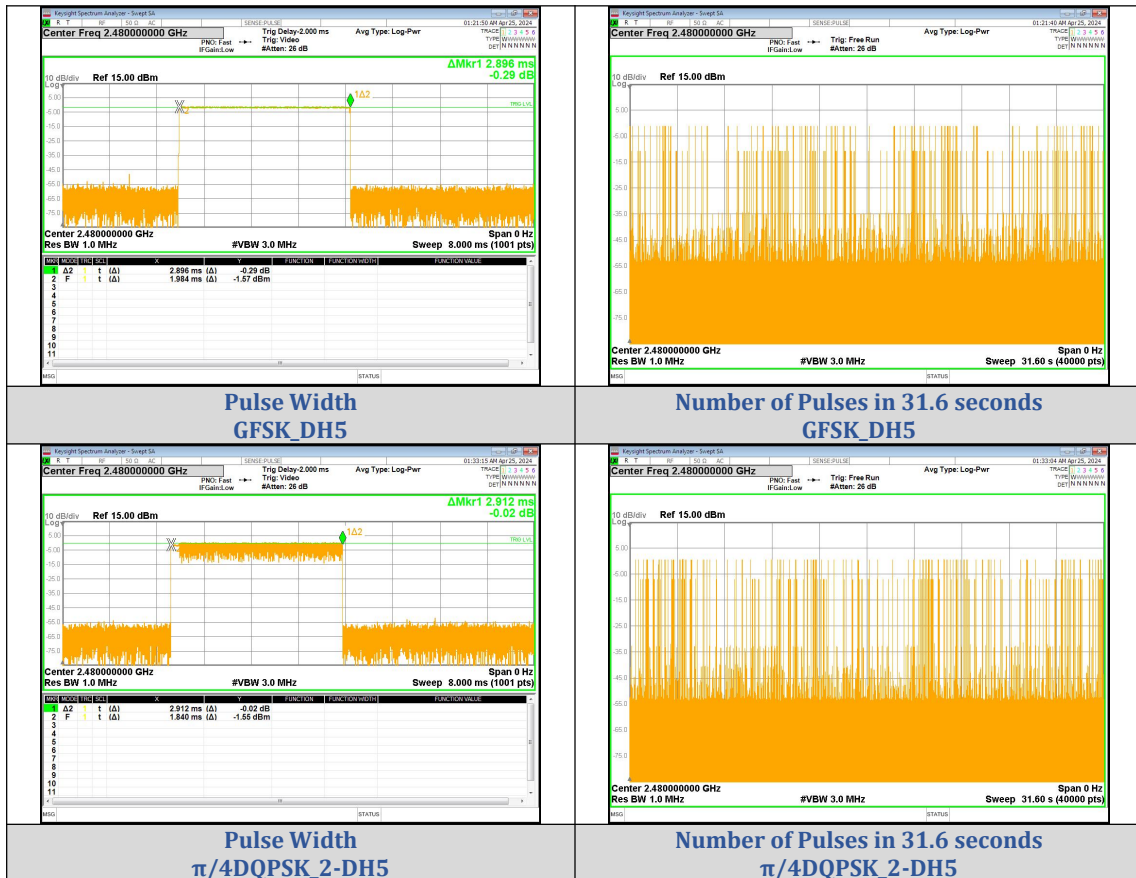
Keysight Spectrum Analyzer - Swept SA
Center Freq 2.480000000 GHz
PNO: Fast
IFGain:Low
Trig Delay-2.000 ms
Trig: Video
#Atten: 26 dB
Avg Type: Log-Pwr
01:21:50 AM Apr 25, 2024
TRACE 1 2 3 4 5 6
TYPE WWWWWW
DET N N N N N N
ΔMkr1 2.896 ms
-0.29 dB
10 dB/div Ref 15.00 dBm
Log
1Δ2
TRIG LVL
Center 2.480000000 GHz
Res BW 1.0 MHz
#VBW 3.0 MHz
Span 0 Hz
Sweep 8.000 ms (1001 pts)

| MKR | MODE | TRC | SCL | X | Y | FUNCTION | FUNCTION WIDTH | FUNCTION VALUE |
|---|---|---|---|---|---|---|---|---|
| 1 | Δ2 | | t (Δ) | 2.896 ms (Δ) | -0.29 dB | | | |
| 2 | F | | t (Δ) | 1.984 ms (Δ) | -1.57 dBm | | | |
| 3 | | | | | | | | |
| 4 | | | | | | | | |
| 5 | | | | | | | | |
| 6 | | | | | | | | |
| 7 | | | | | | | | |
| 8 | | | | | | | | |
| 9 | | | | | | | | |
| 10 | | | | | | | | |
| 11 | | | | | | | | |

MSG STATUS

Keysight Spectrum Analyzer - Swept SA
Center Freq 2.480000000 GHz
PNO: Fast
IFGain:Low
Trig: Free Run
#Atten: 26 dB
Avg Type: Log-Pwr
01:21:40 AM Apr 25, 2024
TRACE 1 2 3 4 5 6
TYPE WWWWWW
DET N N N N N N
10 dB/div Ref 15.00 dBm
Log
Center 2.480000000 GHz
Res BW 1.0 MHz
#VBW 3.0 MHz
Span 0 Hz
Sweep 31.60 s (40000 pts)
MSG STATUS

Pulse Width
GFSK_DH5

Number of Pulses in 31.6 seconds
GFSK_DH5

Keysight Spectrum Analyzer - Swept SA
Center Freq 2.480000000 GHz
PNO: Fast
IFGain:Low
Trig Delay-2.000 ms
Trig: Video
#Atten: 26 dB
Avg Type: Log-Pwr
01:33:15 AM Apr 25, 2024
TRACE 1 2 3 4 5 6
TYPE WWWWWW
DET N N N N N N
ΔMkr1 2.912 ms
-0.02 dB
10 dB/div Ref 15.00 dBm
Log
1Δ2
TRIG LVL
Center 2.480000000 GHz
Res BW 1.0 MHz
#VBW 3.0 MHz
Span 0 Hz
Sweep 8.000 ms (1001 pts)

| MKR | MODE | TRC | SCL | X | Y | FUNCTION | FUNCTION WIDTH | FUNCTION VALUE |
|---|---|---|---|---|---|---|---|---|
| 1 | Δ2 | | t (Δ) | 2.912 ms (Δ) | -0.02 dB | | | |
| 2 | F | | t (Δ) | 1.840 ms (Δ) | -1.55 dBm | | | |
| 3 | | | | | | | | |
| 4 | | | | | | | | |
| 5 | | | | | | | | |
| 6 | | | | | | | | |
| 7 | | | | | | | | |
| 8 | | | | | | | | |
| 9 | | | | | | | | |
| 10 | | | | | | | | |
| 11 | | | | | | | | |

MSG STATUS

Keysight Spectrum Analyzer - Swept SA
Center Freq 2.480000000 GHz
PNO: Fast
IFGain:Low
Trig: Free Run
#Atten: 26 dB
Avg Type: Log-Pwr
01:33:04 AM Apr 25, 2024
TRACE 1 2 3 4 5 6
TYPE WWWWWW
DET N N N N N N
10 dB/div Ref 15.00 dBm
Log
Center 2.480000000 GHz
Res BW 1.0 MHz
#VBW 3.0 MHz
Span 0 Hz
Sweep 31.60 s (40000 pts)
MSG STATUS

Pulse Width
π/4DQPSK_2-DH5

Number of Pulses in 31.6 seconds
π/4DQPSK_2-DH5